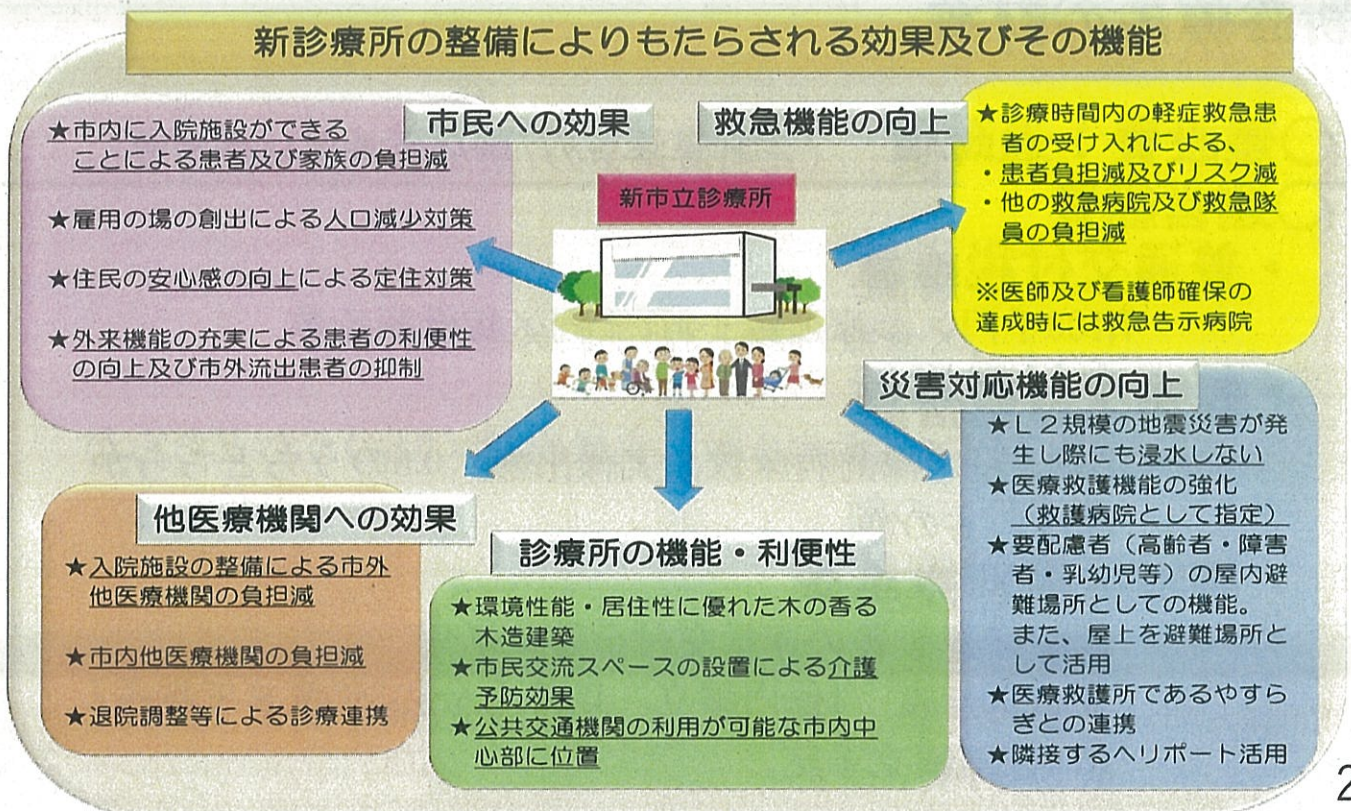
新診療所の整備によりもたらされる効果及びその機能

市民への効果

★市内に入院施設ができることによる患者及び家族の負担減

★雇用の場の創出による人口減少対策

★住民の安心感の向上による定住対策

★外来機能の充実による患者の利便性の向上及び市外流出患者の抑制

救急機能の向上

★診療時間内の軽症救急患者の受け入れによる、
・患者負担減及びリスク減
・他の救急病院及び救急隊員の負担減

※医師及び看護師確保の達成時には救急告示病院

新市立診療所

災害対応機能の向上

★L２規模の地震災害が発生し際にも浸水しない
★医療救護機能の強化（救護病院として指定）
★要配慮者（高齢者・障害者・乳幼児等）の屋内避難場所としての機能。また、屋上を避難場所として活用
★医療救護所であるやすらぎとの連携
★隣接するヘリポート活用

他医療機関への効果

★入院施設の整備による市外他医療機関の負担減

★市内他医療機関の負担減

★退院調整等による診療連携

診療所の機能・利便性

★環境性能・居住性に優れた木の香る木造建築
★市民交流スペースの設置による介護予防効果
★公共交通機関の利用が可能な市内中心部に位置

2